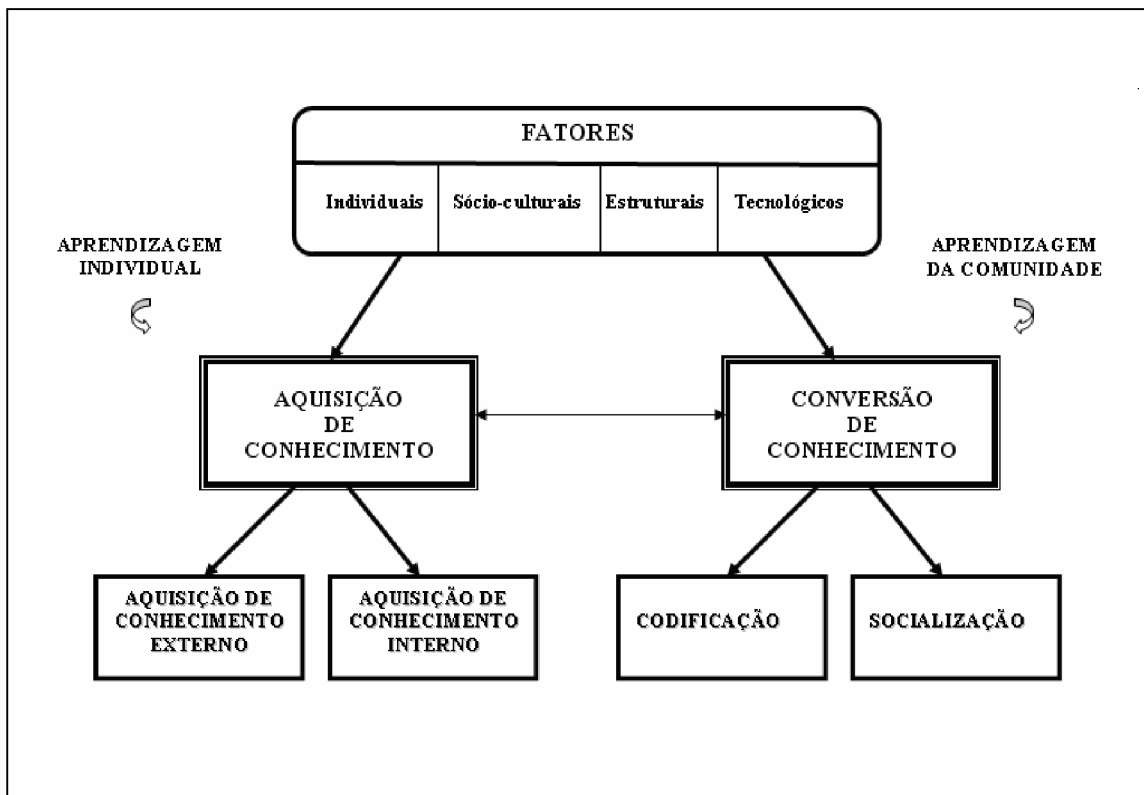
FATORES

Individuais | Sócio-culturais | Estruturais | Tecnológicos

APRENDIZAGEM INDIVIDUAL

APRENDIZAGEM DA COMUNIDADE

AQUISIÇÃO DE CONHECIMENTO

CONVERSÃO DE CONHECIMENTO

AQUISIÇÃO DE CONHECIMENTO EXTERNO

AQUISIÇÃO DE CONHECIMENTO INTERNO

CODIFICAÇÃO

SOCIALIZAÇÃO